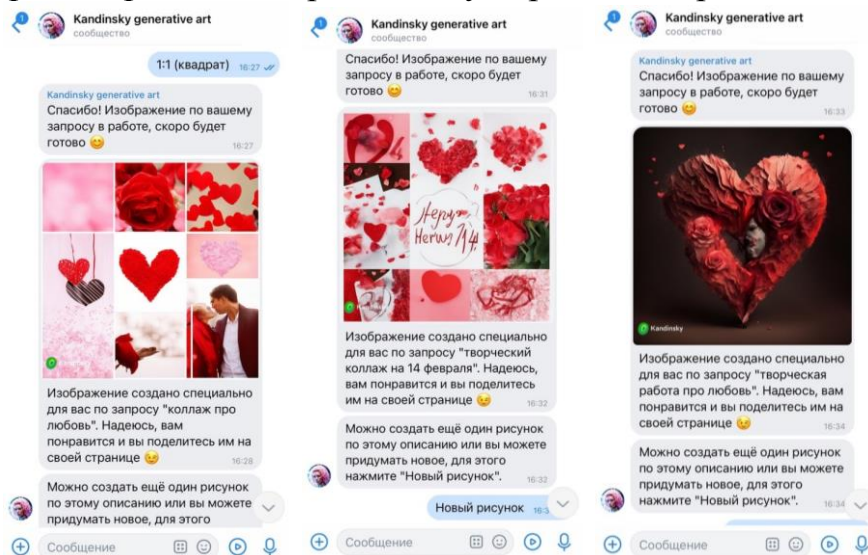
1 Kandinsky generative art
сообщество

1:1 (квадрат) 16:27

Kandinsky generative art
Спасибо! Изображение по вашему запросу в работе, скоро будет готово 😊 16:27

Изображение создано специально для вас по запросу "коллаж про любовь". Надеюсь, вам понравится и вы поделитесь им на своей странице 😉 16:28

Можно создать ещё один рисунок по этому описанию или вы можете придумать новое, для этого

Сообщение

Kandinsky generative art
сообщество

Спасибо! Изображение по вашему запросу в работе, скоро будет готово 😊 16:31

Изображение создано специально для вас по запросу "творческий коллаж на 14 февраля". Надеюсь, вам понравится и вы поделитесь им на своей странице 😉 16:32

Можно создать ещё один рисунок по этому описанию или вы можете придумать новое, для этого нажмите "Новый рисунок". 16:32

Новый рисунок 16:3

Сообщение

1 Kandinsky generative art
сообщество

Kandinsky generative art
Спасибо! Изображение по вашему запросу в работе, скоро будет готово 😊 16:33

Kandinsky

Изображение создано специально для вас по запросу "творческая работа про любовь". Надеюсь, вам понравится и вы поделитесь им на своей странице 😉 16:34

Можно создать ещё один рисунок по этому описанию или вы можете придумать новое, для этого нажмите "Новый рисунок". 16:34

Сообщение